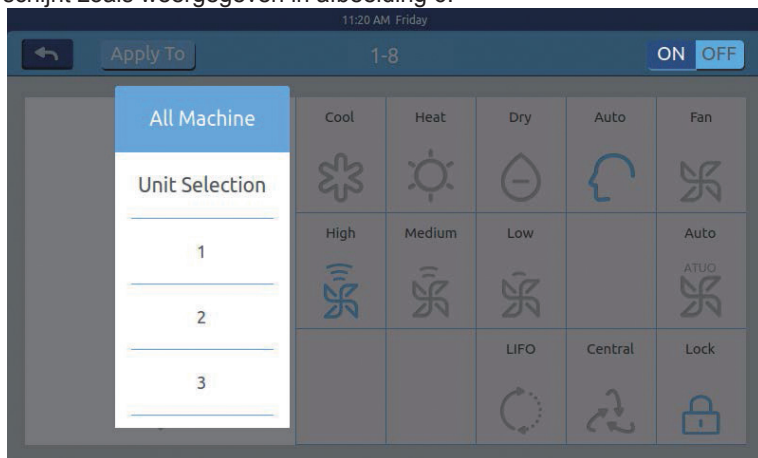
schijnt zoals weergegeven in afbeelding 6.

11:20 AM Friday

Apply To

1-8

ON OFF

All Machine

Unit Selection

1

2

3

Cool

Heat

Dry

Auto

Fan

High

Medium

Low

Auto

ATUO

LIFO

Central

Lock